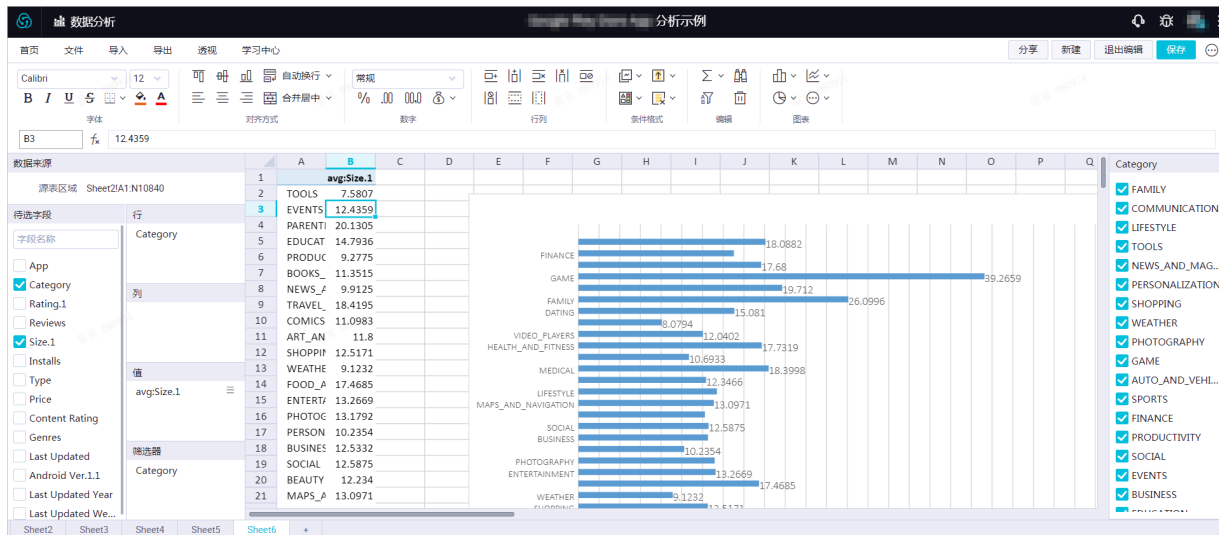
数据分析 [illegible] 分析示例

首页 文件 导入 导出 透视 学习中心

分享 新建 退出编辑 保存

Calibri 12 自动换行 常规
B I U S
字体 合并居中 对齐方式 % .00 .00 数字 行列 条件格式 编辑 图表

B3 fx 12.4359

数据来源
源表区域 Sheet2!A1:N10840

待选字段
字段名称
App
Category
Rating.1
Reviews
Size.1
Installs
Type
Price
Content Rating
Genres
Last Updated
Android Ver.1.1
Last Updated Year
Last Updated We...

行
Category

列

值
avg:Size.1

筛选器
Category

| | A | B | C | D | E | F | G | H | I | J | K | L | M | N | O | P | Q |
|---|---|---|---|---|---|---|---|---|---|---|---|---|---|---|---|---|---|
| 1 | | avg:Size.1 | | | | | | | | | | | | | | | |
| 2 | TOOLS | 7.5807 | | | | | | | | | | | | | | | |
| 3 | EVENTS | 12.4359 | | | | | | | | | | | | | | | |
| 4 | PARENTI | 20.1305 | | | | | | | | | | | | | | | |
| 5 | EDUCAT | 14.7936 | | | | | | | | | | | | | | | |
| 6 | PRODUC | 9.2775 | | | | | | | | | | | | | | | |
| 7 | BOOKS_ | 11.3515 | | | | | | | | | | | | | | | |
| 8 | NEWS_A | 9.9125 | | | | | | | | | | | | | | | |
| 9 | TRAVEL_ | 18.4195 | | | | | | | | | | | | | | | |
| 10 | COMICS | 11.0983 | | | | | | | | | | | | | | | |
| 11 | ART_AN | 11.8 | | | | | | | | | | | | | | | |
| 12 | SHOPPII | 12.5171 | | | | | | | | | | | | | | | |
| 13 | WEATHE | 9.1232 | | | | | | | | | | | | | | | |
| 14 | FOOD_A | 17.4685 | | | | | | | | | | | | | | | |
| 15 | ENTERT | 13.2669 | | | | | | | | | | | | | | | |
| 16 | PHOTOG | 13.1792 | | | | | | | | | | | | | | | |
| 17 | PERSON | 10.2354 | | | | | | | | | | | | | | | |
| 18 | BUSINES | 12.5332 | | | | | | | | | | | | | | | |
| 19 | SOCIAL | 12.5875 | | | | | | | | | | | | | | | |
| 20 | BEAUTY | 12.234 | | | | | | | | | | | | | | | |
| 21 | MAPS_A | 13.0971 | | | | | | | | | | | | | | | |

18.0882
FINANCE
17.68
GAME 39.2659
19.712
FAMILY 26.0996
DATING 15.081
8.0794
VIDEO_PLAYERS 12.0402
HEALTH_AND_FITNESS 17.7319
10.6933
MEDICAL 18.3998
12.3466
LIFESTYLE
MAPS_AND_NAVIGATION 13.0971
SOCIAL 12.5875
BUSINESS
10.2354
PHOTOGRAPHY
ENTERTAINMENT 13.2669
17.4685
WEATHER 9.1232

Category
FAMILY
COMMUNICATION
LIFESTYLE
TOOLS
NEWS_AND_MAG...
PERSONALIZATION
SHOPPING
WEATHER
PHOTOGRAPHY
GAME
AUTO_AND_VEHI...
SPORTS
FINANCE
PRODUCTIVITY
SOCIAL
EVENTS
BUSINESS

Sheet2 Sheet3 Sheet4 Sheet5 Sheet6 +